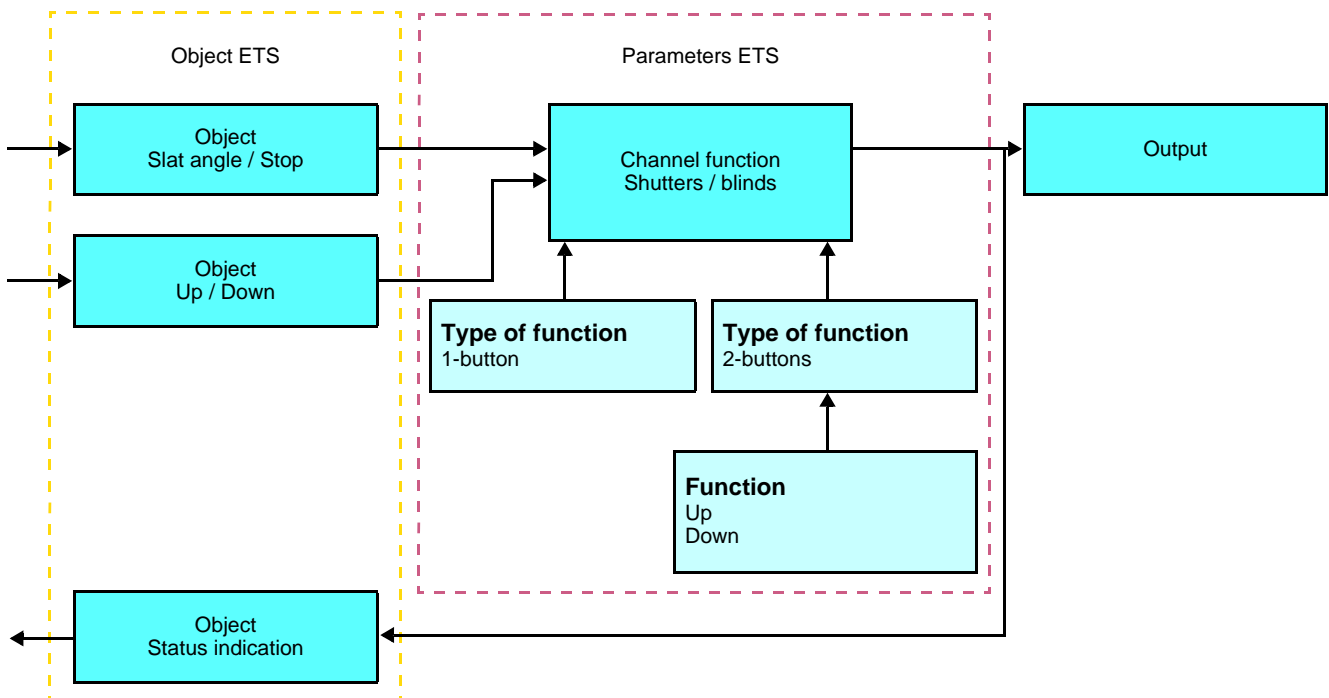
Object ETS

Parameters ETS

Object
Slat angle / Stop

Channel function
Shutters / blinds

Output

Object
Up / Down

**Type of function**
1-button

**Type of function**
2-buttons

**Function**
Up
Down

Object
Status indication